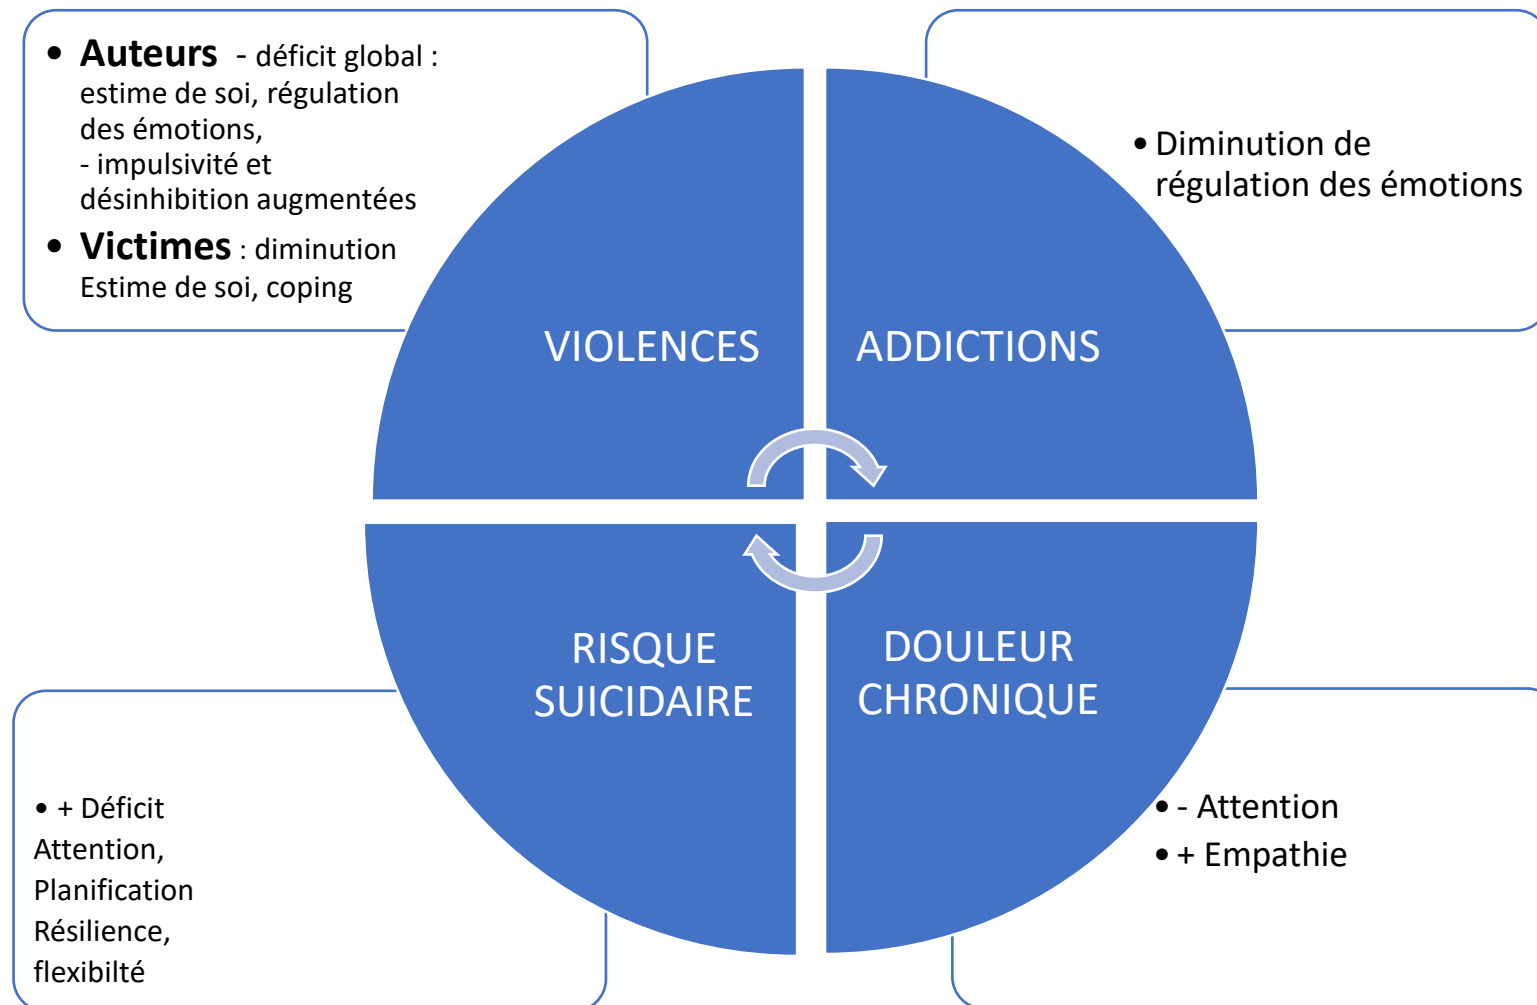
• **Auteurs** - déficit global : estime de soi, régulation des émotions,
- impulsivité et désinhibition augmentées
• **Victimes** : diminution Estime de soi, coping

• Diminution de régulation des émotions

VIOLENCES

ADDICTIONS

RISQUE SUICIDAIRE

DOULEUR CHRONIQUE

• + Déficit Attention, Planification Résilience, flexibilté

• - Attention
• + Empathie